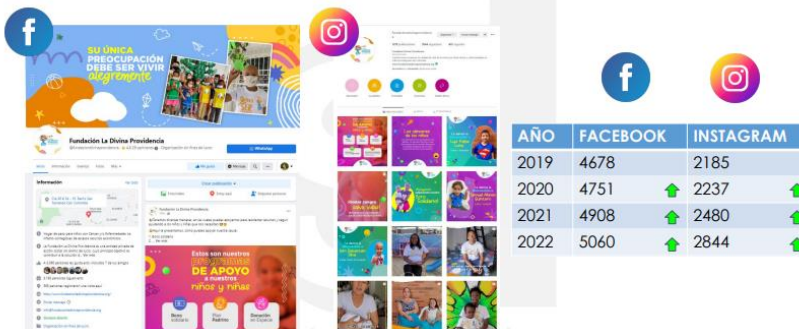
SU ÚNICA PREOCUPACIÓN DEBE SER VIVIR alegremente

Fundación La Divina Providencia

Información

Estos son nuestros DE APOYO a nuestros niños y niñas

| AÑO | FACEBOOK | INSTAGRAM |
|---|---|---|
| 2019 | 4678 | 2185 |
| 2020 | 4751 | 2237 |
| 2021 | 4908 | 2480 |
| 2022 | 5060 | 2844 |